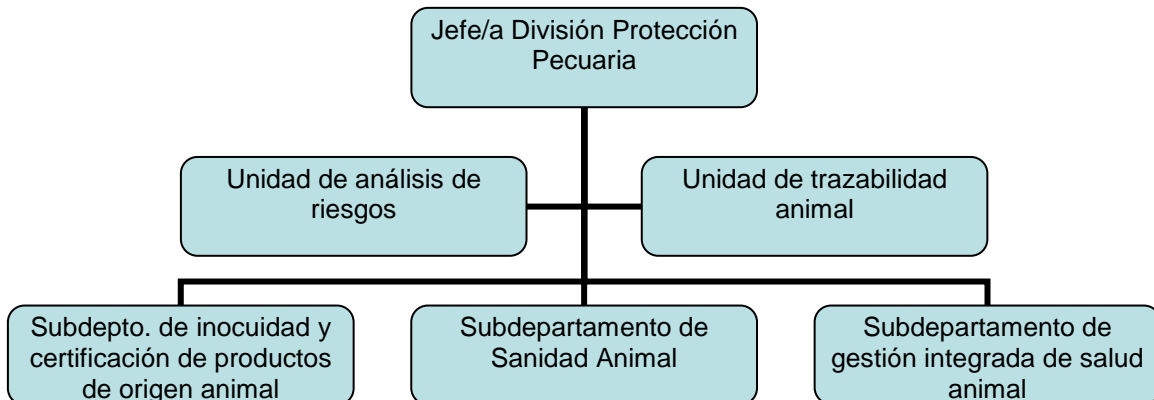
Jefe/a División Protección Pecuaria

Unidad de análisis de riesgos

Unidad de trazabilidad animal

Subdepto. de inocuidad y certificación de productos de origen animal

Subdepartamento de Sanidad Animal

Subdepartamento de gestión integrada de salud animal